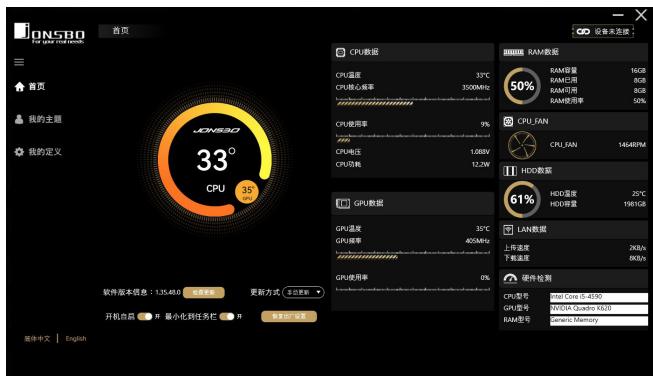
JONSBO
For your real needs

首页

设备未连接

首页
我的主题
我的定义

JONSBO
33°
CPU
35°
GPU

软件版本信息：1.35.48.0 检查更新
更新方式 手动更新
开机自启 开 最小化到任务栏 开 恢复出厂设置

简体中文 | English

CPU数据
CPU温度 33°C
CPU核心频率 3500MHz
CPU使用率 9%
CPU电压 1.088V
CPU功耗 12.2W

GPU数据
GPU温度 35°C
GPU频率 405MHz
GPU使用率 0%

RAM数据
50%
RAM容量 16GB
RAM已用 8GB
RAM可用 8GB
RAM使用率 50%

CPU_FAN
CPU_FAN 1464RPM

HDD数据
61%
HDD温度 25°C
HDD容量 1981GB

LAN数据
上传速度 2KB/s
下载速度 8KB/s

硬件检测
CPU型号 Intel Core i5-4590
GPU型号 NVIDIA Quadro K620
RAM型号 Generic Memory